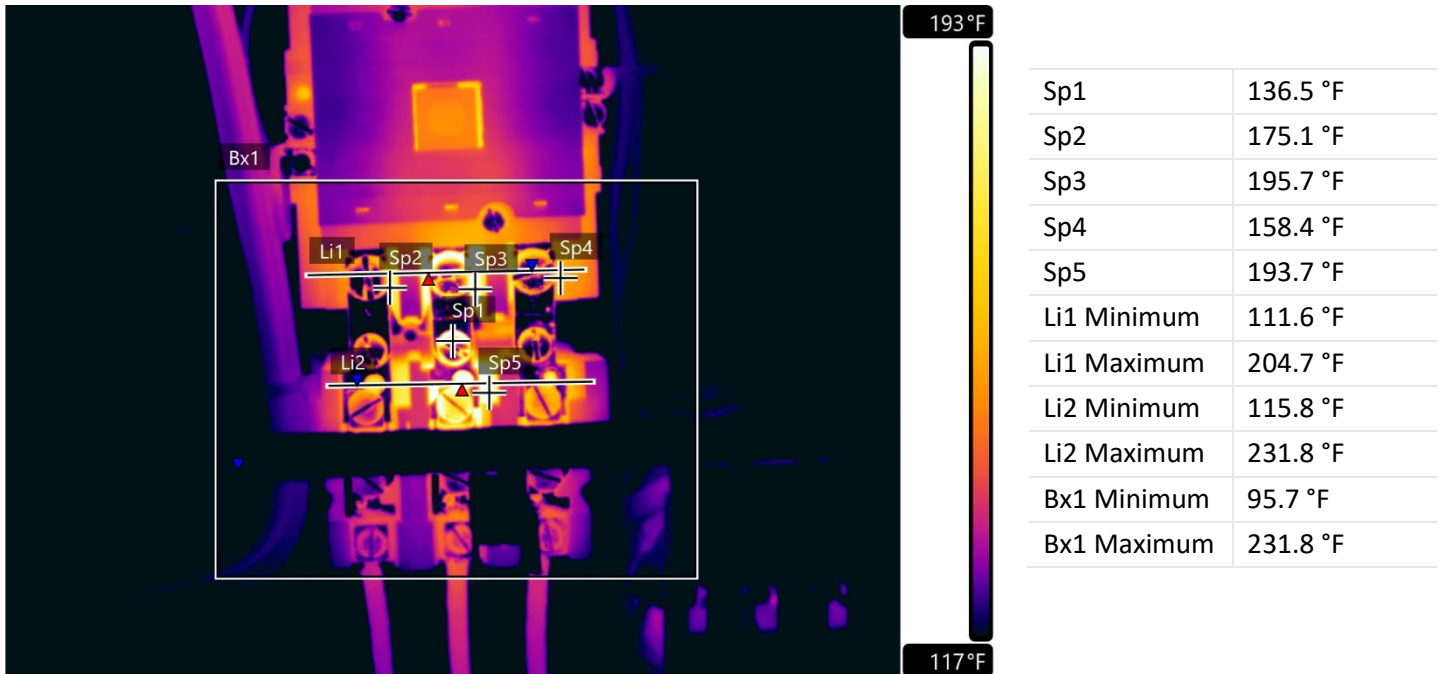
Bx1
Li1
Sp2
Sp3
Sp4
Sp1
Li2
Sp5

193°F
117°F

| Sp1 | 136.5 °F |
|---|---|
| Sp2 | 175.1 °F |
| Sp3 | 195.7 °F |
| Sp4 | 158.4 °F |
| Sp5 | 193.7 °F |
| Li1 Minimum | 111.6 °F |
| Li1 Maximum | 204.7 °F |
| Li2 Minimum | 115.8 °F |
| Li2 Maximum | 231.8 °F |
| Bx1 Minimum | 95.7 °F |
| Bx1 Maximum | 231.8 °F |